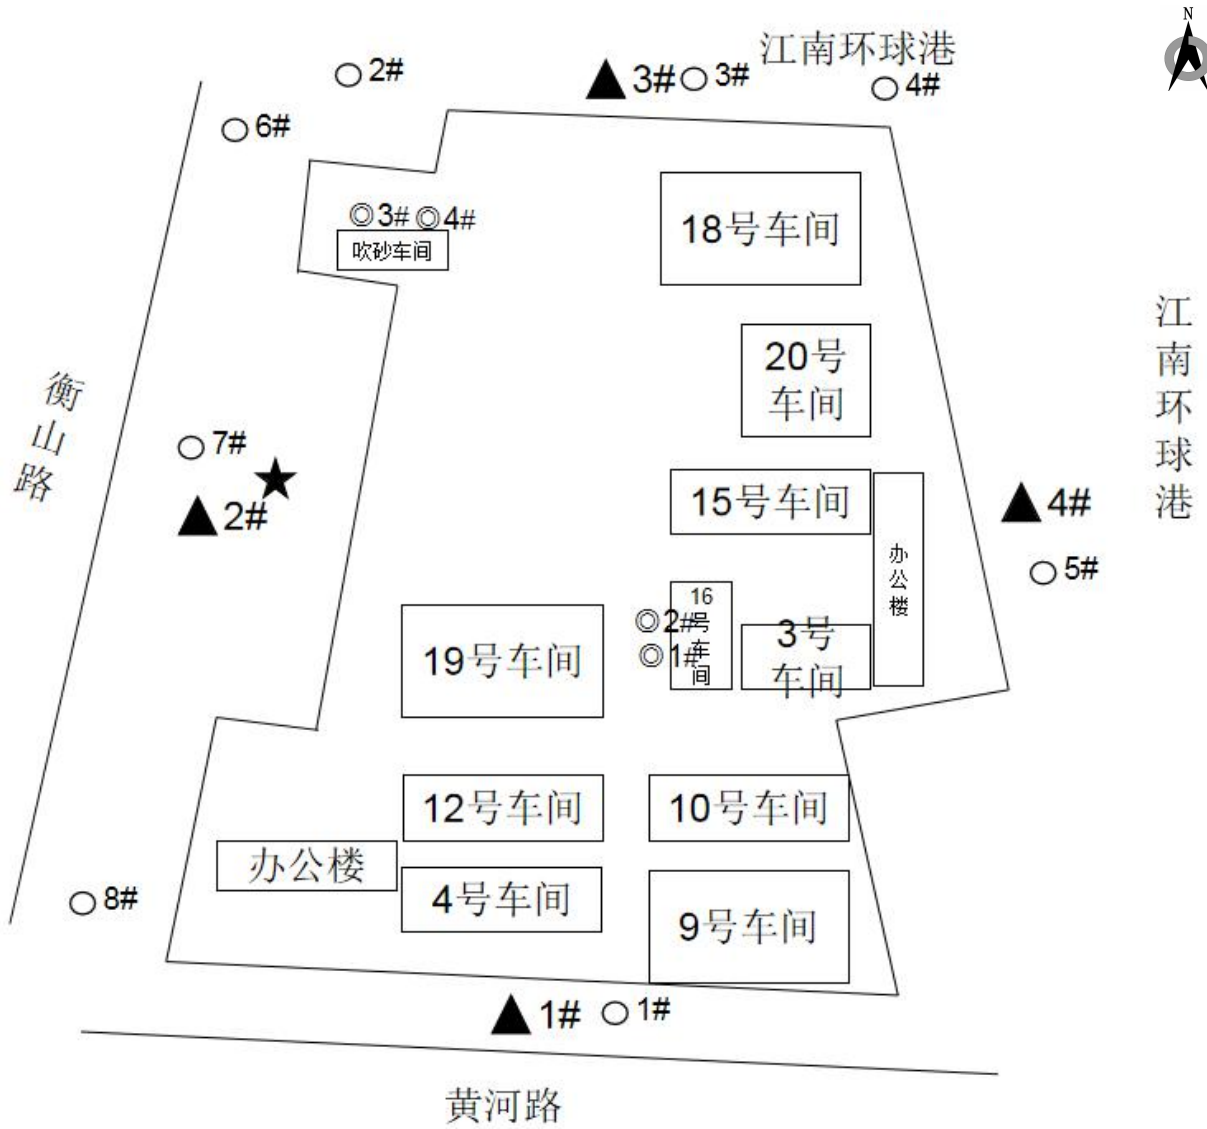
N

江南环球港

○2#

▲3# ○3#

○4#

○6#

◎3# ◎4#

吹砂车间

18号车间

江南环球港

衡山路

20号车间

○7#

★

▲2#

15号车间

办公楼

▲4#

○5#

16号车间

◎2#

◎1#

3号车间

19号车间

12号车间

10号车间

办公楼

4号车间

○8#

9号车间

▲1# ○1#

黄河路